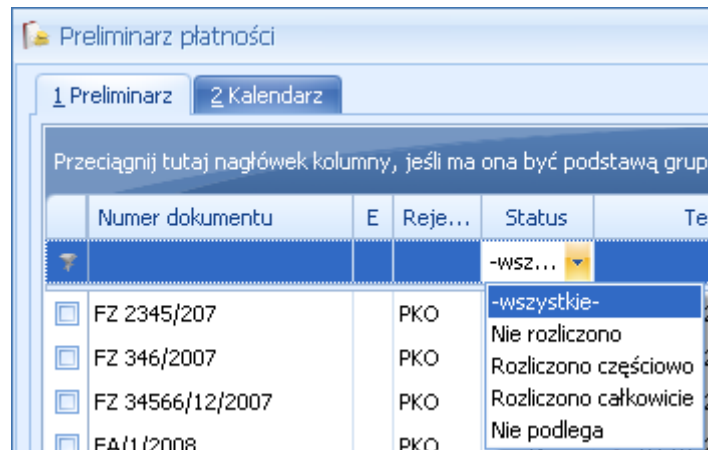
Preliminarz płatności

1 Preliminarz | 2 Kalendarz

Przeciągnij tutaj nagłówek kolumny, jeśli ma ona być podstawą grup

| | Numer dokumentu | E | Reje... | Status | Te |
|---|---|---|---|---|---|
| | | | | -wsz... | |
| | FZ 2345/207 | | PKO | | |
| | FZ 346/2007 | | PKO | | |
| | FZ 34566/12/2007 | | PKO | | |
| | FA/1/2008 | | PKO | | |

-wszystkie-
Nie rozliczono
Rozliczono częściowo
Rozliczono całkowicie
Nie podlega